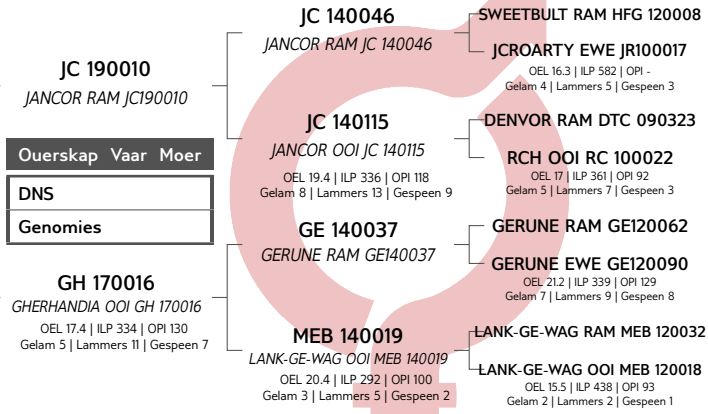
JC 190010
JANCOR RAM JC190010

Ouerskap Vaar Moer

DNS

Genomies

GH 170016
GHERHANDIA OOI GH 170016
OEL 17.4 | ILP 334 | OPI 130
Gelam 5 | Lammers 11 | Gespeen 7

JC 140046
JANCOR RAM JC 140046

JC 140115
JANCOR OOI JC 140115
OEL 19.4 | ILP 336 | OPI 118
Gelam 8 | Lammers 13 | Gespeen 9

GE 140037
GERUNE RAM GE140037

MEB 140019
LANK-GE-WAG OOI MEB 140019
OEL 20.4 | ILP 292 | OPI 100
Gelam 3 | Lammers 5 | Gespeen 2

SWEETBULT RAM HFG 120008

JCROARTY EWE JR100017
OEL 16.3 | ILP 582 | OPI -
Gelam 4 | Lammers 5 | Gespeen 3

DENVOR RAM DTC 090323

RCH OOI RC 100022
OEL 17 | ILP 361 | OPI 92
Gelam 5 | Lammers 7 | Gespeen 3

GERUNE RAM GE120062

GERUNE EWE GE120090
OEL 21.2 | ILP 339 | OPI 129
Gelam 7 | Lammers 9 | Gespeen 8

LANK-GE-WAG RAM MEB 120032

LANK-GE-WAG OOI MEB 120018
OEL 15.5 | ILP 438 | OPI 93
Gelam 2 | Lammers 2 | Gespeen 1